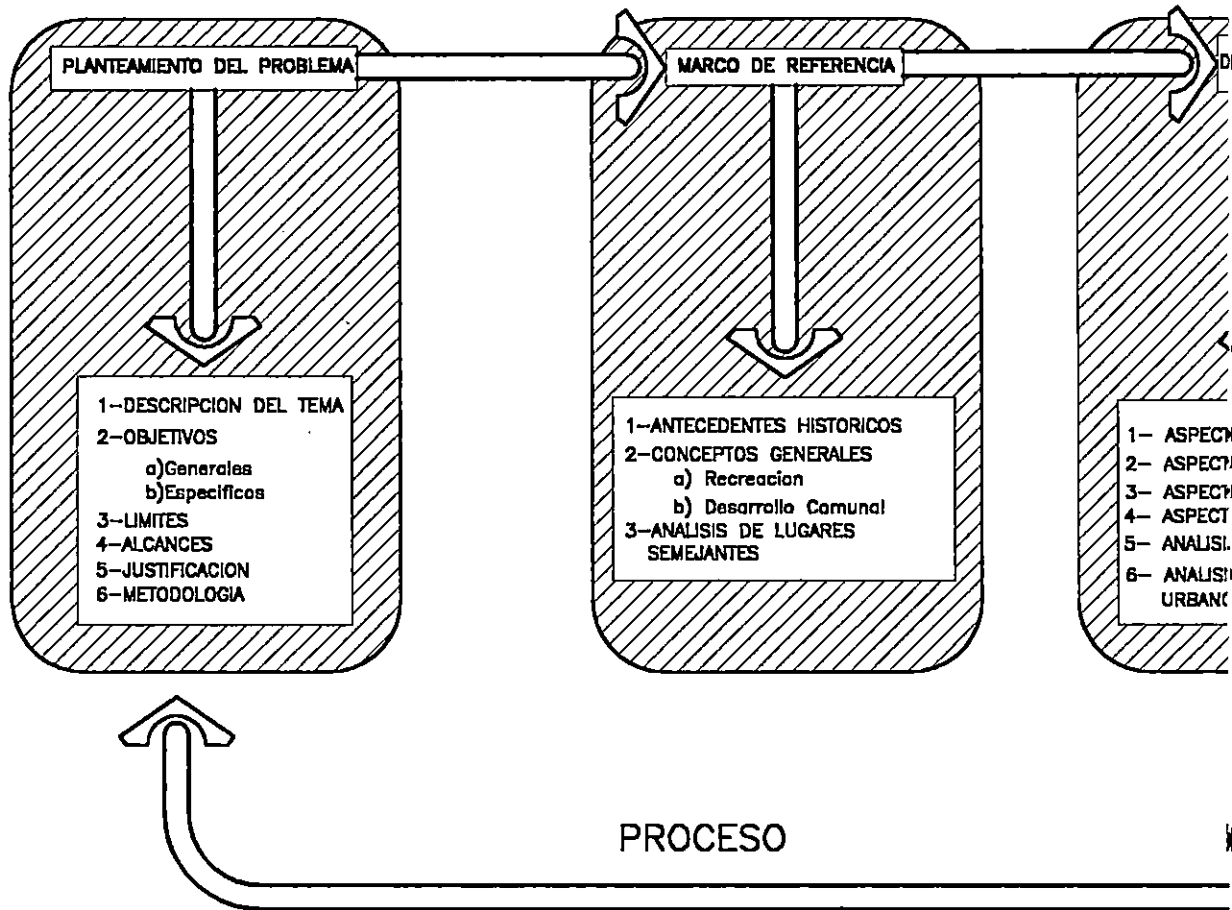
PLANTEAMIENTO DEL PROBLEMA

1–DESCRIPCION DEL TEMA
2–OBJETIVOS
a)Generales
b)Especificos
3–LIMITES
4–ALCANCES
5–JUSTIFICACION
6–METODOLOGIA

MARCO DE REFERENCIA

1–ANTECEDENTES HISTORICOS
2–CONCEPTOS GENERALES
a) Recreacion
b) Desarrollo Comunal
3–ANALISIS DE LUGARES SEMEJANTES

D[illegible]

1– ASPEC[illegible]
2– ASPECT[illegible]
3– ASPEC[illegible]
4– ASPECT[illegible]
5– ANALISI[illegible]
6– ANALISI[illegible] URBAN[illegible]

PROCESO